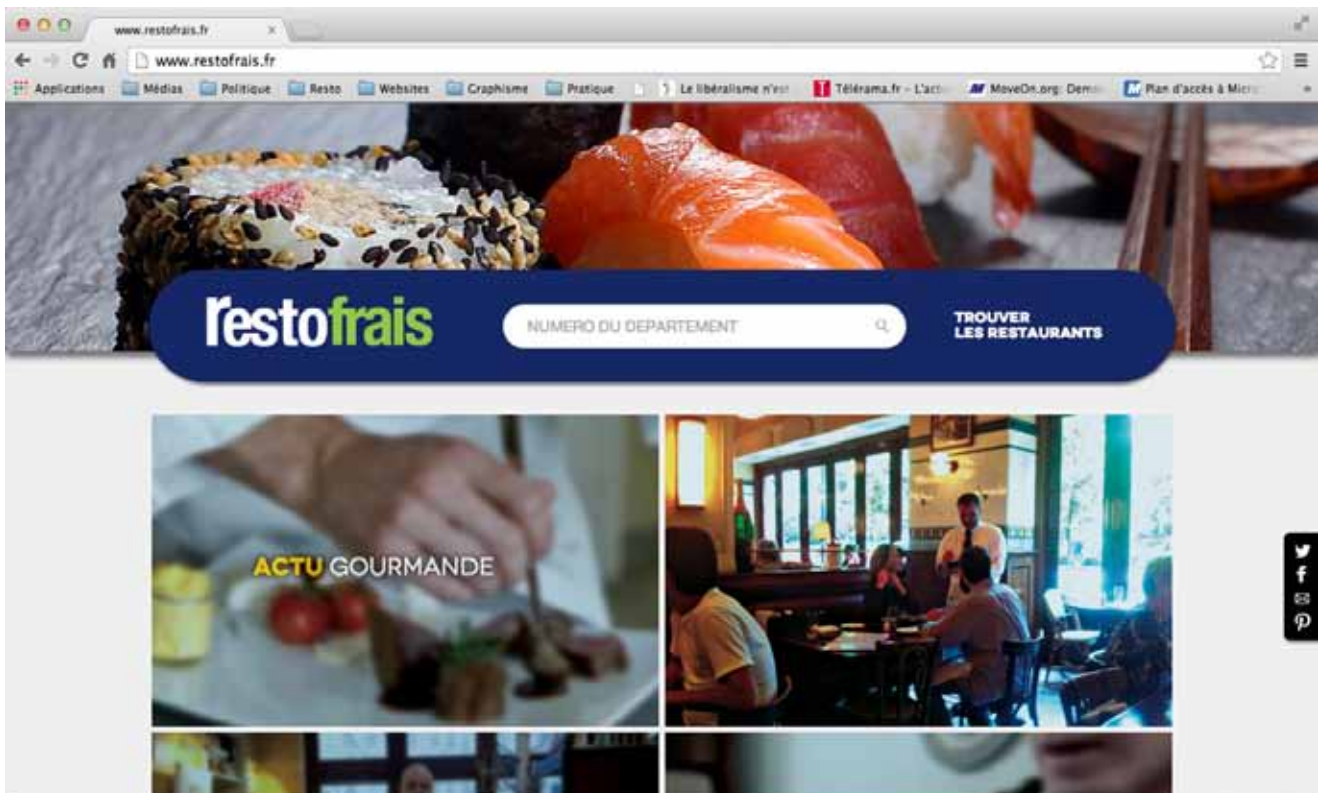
www.restofrais.fr ×

www.restofrais.fr

Applications Médias Politique Resto Websites Graphisme Pratique Le libéralisme n'est Télérama.fr - L'actu MoveOn.org: Demo Plan d'accès à Micr

restofrais

NUMERO DU DEPARTEMENT

TROUVER LES RESTAURANTS

ACTU GOURMANDE